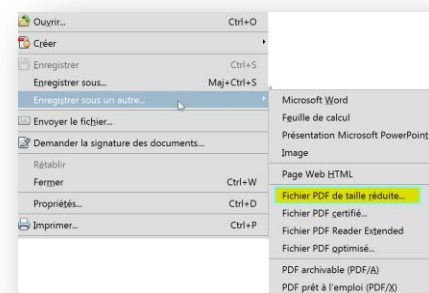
Ouvrir... Ctrl+O
Créer
Enregistrer Ctrl+S
Enregistrer sous... Maj+Ctrl+S
Enregistrer sous un autre...
Envoyer le fichier...
Demander la signature des documents...
Rétablir
Fermer Ctrl+W
Propriétés... Ctrl+D
Imprimer... Ctrl+P

Microsoft Word
Feuille de calcul
Présentation Microsoft PowerPoint
Image
Page Web HTML
Fichier PDF de taille réduite...
Fichier PDF certifié...
Fichier PDF Reader Extended
Fichier PDF optimisé...
PDF archivable (PDF/A)
PDF prêt à l'emploi (PDF/X)